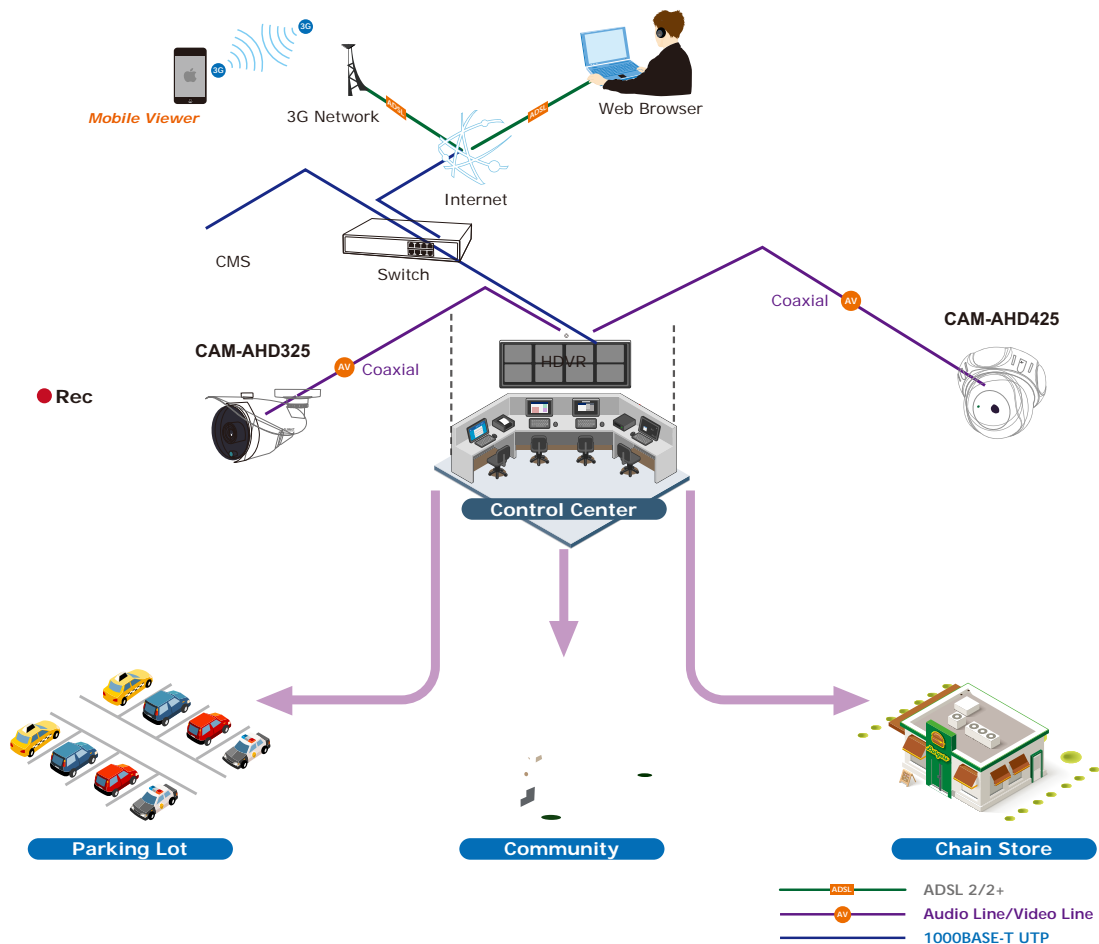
3G

3G

Mobile Viewer

3G Network

ADSL

ADSL

Web Browser

Internet

CMS

Switch

Coaxial

AV

CAM-AHD425

CAM-AHD325

AV

Coaxial

HDVR

Rec

Control Center

Parking Lot

Community

Chain Store

ADSL

ADSL 2/2+

AV

Audio Line/Video Line

1000BASE-T UTP